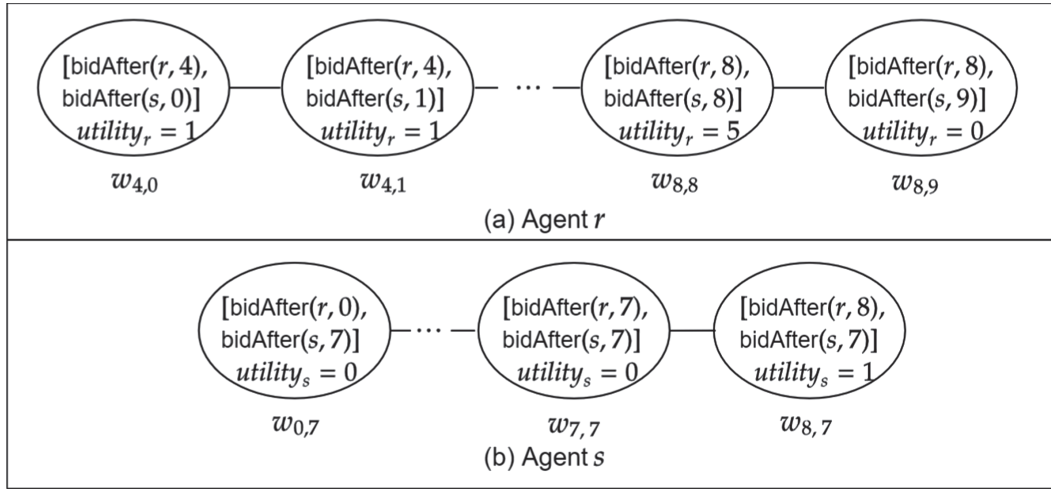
[bidAfter($r$, 4), bidAfter($s$, 0)] $utility_r = 1$

$w_{4,0}$

[bidAfter($r$, 4), bidAfter($s$, 1)] $utility_r = 1$

$w_{4,1}$

$\cdots$

[bidAfter($r$, 8), bidAfter($s$, 8)] $utility_r = 5$

$w_{8,8}$

[bidAfter($r$, 8), bidAfter($s$, 9)] $utility_r = 0$

$w_{8,9}$

(a) Agent $r$

[bidAfter($r$, 0), bidAfter($s$, 7)] $utility_s = 0$

$w_{0,7}$

$\cdots$

[bidAfter($r$, 7), bidAfter($s$, 7)] $utility_s = 0$

$w_{7,7}$

[bidAfter($r$, 8), bidAfter($s$, 7)] $utility_s = 1$

$w_{8,7}$

(b) Agent $s$